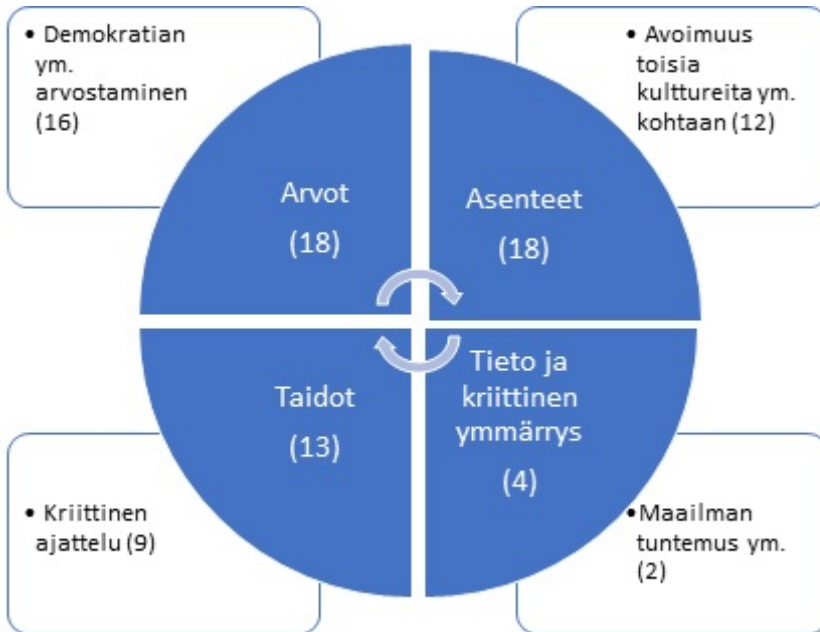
• Demokratian ym. arvostaminen (16)

• Avoimuus toisia kulttureita ym. kohtaan (12)

Arvot

(18)

Asenteet

(18)

Taidot

(13)

Tieto ja kriittinen ymmärrys

(4)

• Kriittinen ajattelu (9)

•Maailman tuntemus ym. (2)